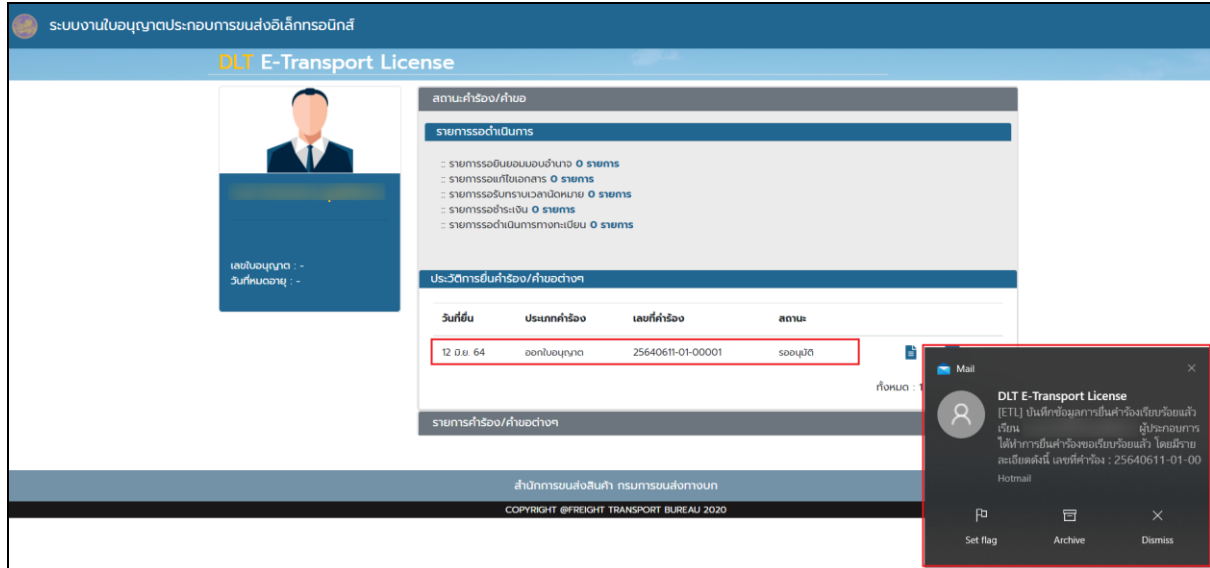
ระบบงานใบอนุญาตประกอบการขนส่งอิเล็กทรอนิกส์

DLT E-Transport License

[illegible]

เลขใบอนุญาต : -
วันที่หมดอายุ : -

สถานะคำร้อง/คำขอ

รายการรอดำเนินการ

:: รายการรอยินยอมมอบอำนาจ 0 รายการ
:: รายการรอแก้ไขเอกสาร 0 รายการ
:: รายการรอรับทราบเวลานัดหมาย 0 รายการ
:: รายการรอชำระเงิน 0 รายการ
:: รายการรอดำเนินการทางทะเบียน 0 รายการ

ประวัติการยื่นคำร้อง/คำขอต่างๆ

| วันที่ยื่น | ประเภทคำร้อง | เลขที่คำร้อง | สถานะ |
|---|---|---|---|
| 12 มิ.ย. 64 | ออกใบอนุญาต | 25640611-01-00001 | รออนุมัติ |

ทั้งหมด : 1

รายการคำร้อง/คำขอต่างๆ

สำนักการขนส่งสินค้า กรมการขนส่งทางบก

COPYRIGHT @FREIGHT TRANSPORT BUREAU 2020

Mail

DLT E-Transport License
[ETL] บันทึกข้อมูลการยื่นคำร้องเรียบร้อยแล้ว เรียน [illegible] ผู้ประกอบการ ได้ทำการยื่นคำร้องขอเรียบร้อยแล้ว โดยมีรายละเอียดดังนี้ เลขที่คำร้อง : 25640611-01-00
Hotmail

Set flag
Archive
Dismiss